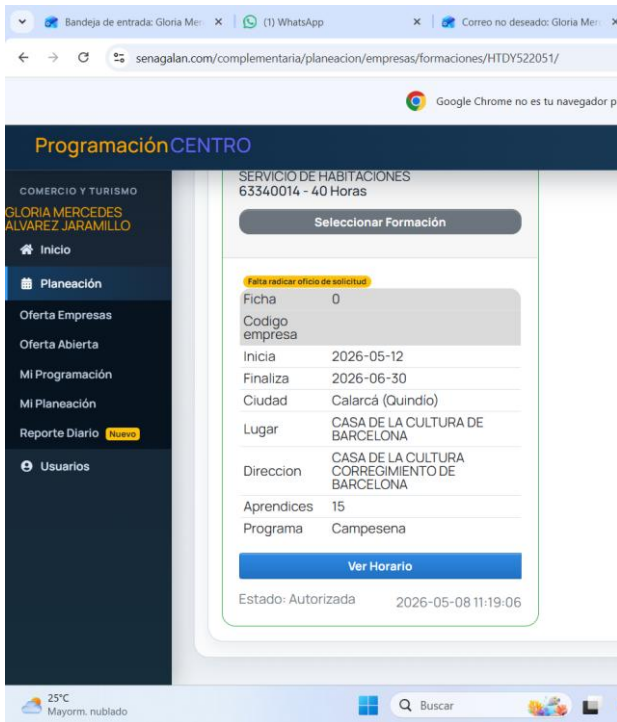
Bandeja de entrada: Gloria Mer ×
(1) WhatsApp ×
Correo no deseado: Gloria Mer ×

senagalan.com/complementaria/planeacion/empresas/formaciones/HTDY522051/

Google Chrome no es tu navegador p

ProgramaciónCENTRO

COMERCIO Y TURISMO
GLORIA MERCEDES ALVAREZ JARAMILLO
Inicio
Planeación
Oferta Empresas
Oferta Abierta
Mi Programación
Mi Planeación
Reporte Diario Nuevo
Usuarios

SERVICIO DE HABITACIONES
63340014 - 40 Horas
Seleccionar Formación

Falta radicar oficio de solicitud

| | |
|---|---|
| Ficha | 0 |
| Codigo empresa | |
| Inicia | 2026-05-12 |
| Finaliza | 2026-06-30 |
| Ciudad | Calarcá (Quindio) |
| Lugar | CASA DE LA CULTURA DE BARCELONA |
| Direccion | CASA DE LA CULTURA CORREGIMIENTO DE BARCELONA |
| Aprendices | 15 |
| Programa | Campesena |

Ver Horario

Estado: Autorizada 2026-05-08 11:19:06

25°C
Mayorm. nublado
Buscar